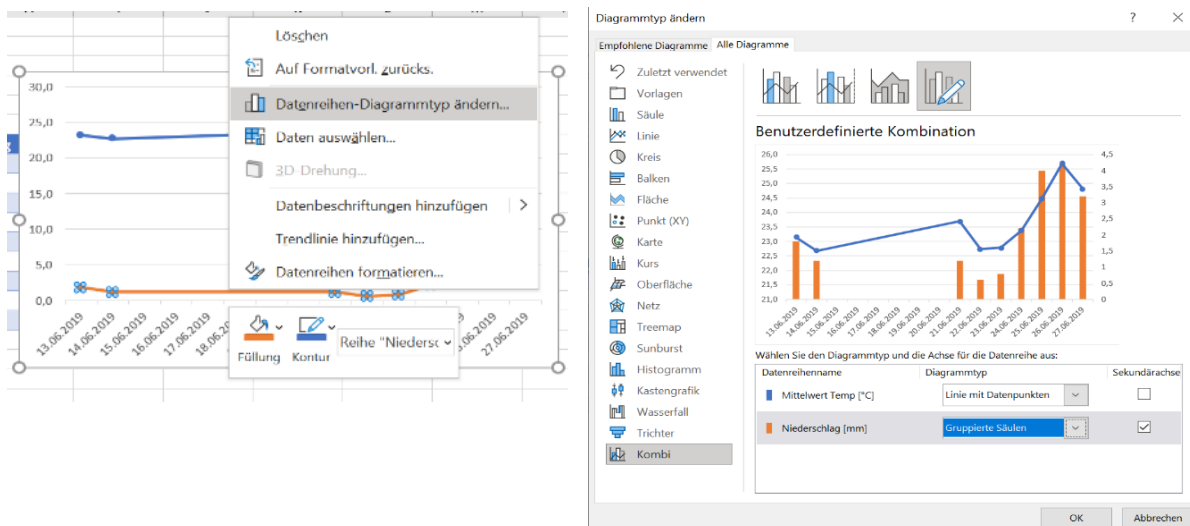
30,0
25,0
20,0
15,0
10,0
5,0
0,0

13.06.2019
14.06.2019
15.06.2019
16.06.2019
17.06.2019
18.06.2019
26.06.2019
27.06.2019

Löschen
Auf Formatvorl. zurücks.
Datenreihen-Diagrammtyp ändern...
Daten auswählen...
3D-Drehung...
Datenbeschriftungen hinzufügen
Trendlinie hinzufügen...
Datenreihen formatieren...

Füllung
Kontur
Reihe "Niedersc

Diagrammtyp ändern
?
Empfohlene Diagramme
Alle Diagramme

Zuletzt verwendet
Vorlagen
Säule
Linie
Kreis
Balken
Fläche
Punkt (XY)
Karte
Kurs
Oberfläche
Netz
Treemap
Sunburst
Histogramm
Kastengrafik
Wasserfall
Trichter
Kombi

Benutzerdefinierte Kombination

26,0
25,5
25,0
24,5
24,0
23,5
23,0
22,5
22,0
21,5
21,0

4,5
4
3,5
3
2,5
2
1,5
1
0,5
0

13.06.2019
14.06.2019
15.06.2019
16.06.2019
17.06.2019
18.06.2019
19.06.2019
20.06.2019
21.06.2019
22.06.2019
23.06.2019
24.06.2019
25.06.2019
26.06.2019
27.06.2019

Wählen Sie den Diagrammtyp und die Achse für die Datenreihe aus:

| Datenreihenname | Diagrammtyp | Sekundärachse |
|---|---|---|
| Mittelwert Temp [°C] | Linie mit Datenpunkten | |
| Niederschlag [mm] | Gruppierte Säulen | ✓ |

OK
Abbrechen